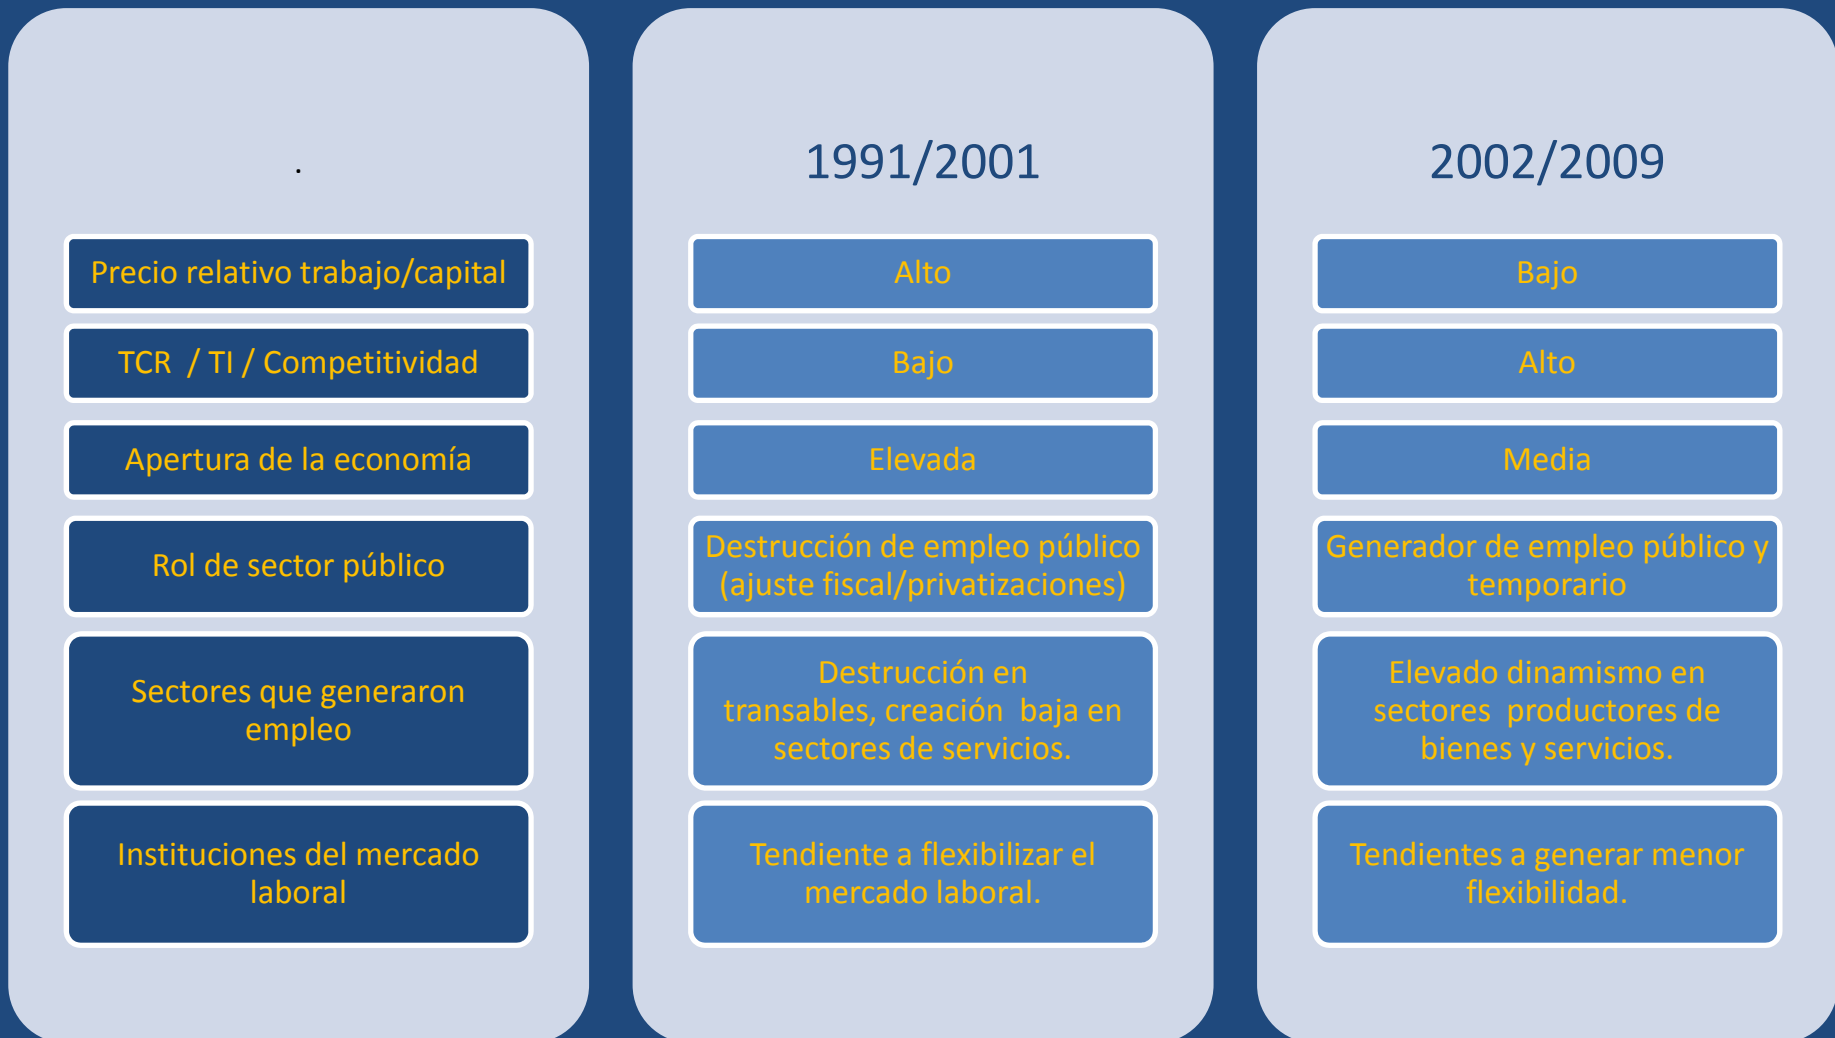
| . | 1991/2001 | 2002/2009 |
|---|---|---|
| Precio relativo trabajo/capital | Alto | Bajo |
| TCR / TI / Competitividad | Bajo | Alto |
| Apertura de la economía | Elevada | Media |
| Rol de sector público | Destrucción de empleo público (ajuste fiscal/privatizaciones) | Generador de empleo público y temporario |
| Sectores que generaron empleo | Destrucción en transables, creación baja en sectores de servicios. | Elevado dinamismo en sectores productores de bienes y servicios. |
| Instituciones del mercado laboral | Tendiente a flexibilizar el mercado laboral. | Tendientes a generar menor flexibilidad. |